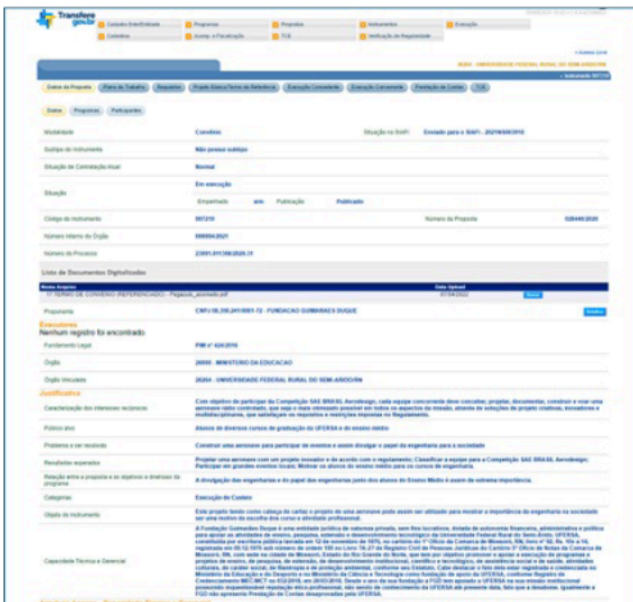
Transferegov.br

Consultar Entes/Entidade | Programas | Propostas | Instrumentos | Execução
Contratos | Acomp. e Fiscalização | TCE | Verificação de Regularidade

UFERSA - UNIVERSIDADE FEDERAL RURAL DO SEMI-ARIDO

Dados da Proposta | Plano de Trabalho | Requisitos | Projeto Básico/Termo de Referência | Execução Convenente | Execução Concedente | Prestação de Contas | TCE

Dados | Programas | Participantes

| | |
|---|---|
| Modalidade | Convênio |
| Situação no SIAFI | Enviado para o SIAFI - 2021NS001910 |
| Subtipo do Instrumento | Não possui subtipo |
| Situação de Contratação Atual | Normal |
| Situação | Em execução |
| | Empenhado | sim | Publicação | Publicado |
| Código do Instrumento | 907210 |
| Número da Proposta | 028440/2020 |
| Número Interno do Órgão | 000004/2021 |
| Número do Processo | 23091.011366/2020-31 |

Lista de Documentos Digitalizados

| Nome Arquivo | Data Upload | |
|---|---|---|
| 1º TERMO DE CONVÊNIO (REFERENCIADO) - Pegasus_assinado.pdf | 07/04/2022 | Baixar |

| | | |
|---|---|---|
| Proponente | CNPJ 08.350.241/0001-72 - FUNDACAO GUIMARAES DUQUE | Detalhar |

Executores
Nenhum registro foi encontrado

| | |
|---|---|
| Fundamento Legal | PIM nº 424/2016 |
| Órgão | 26000 - MINISTERIO DA EDUCACAO |
| Órgão Vinculado | 26264 - UNIVERSIDADE FEDERAL RURAL DO SEMI-ARIDO |

Justificativa

| | |
|---|---|
| Caracterização dos interesses recíprocos | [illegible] |
| Público alvo | Alunos de diversos cursos de graduação da UFERSA e do ensino médio |
| Problema a ser resolvido | Construir uma aeronave para participar de eventos e assim divulgar o papel da engenharia para a sociedade |
| Resultados esperados | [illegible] |
| Relação entre a proposta e os objetivos e diretrizes do programa | A divulgação das engenharias e do papel dos engenheiros junto dos alunos do Ensino Médio é assim de extrema importância. |
| Categorias | Execução de Custeio |
| Objeto do Instrumento | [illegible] |
| Capacidade Técnica e Gerencial | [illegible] |